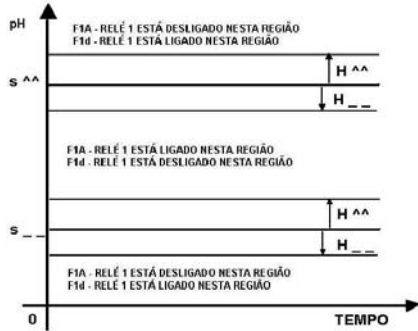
pH

F1A - RELÉ 1 ESTÁ DESLIGADO NESTA REGIÃO
F1d - RELÉ 1 ESTÁ LIGADO NESTA REGIÃO

s ^^

H ^^

H _ _

F1A - RELÉ 1 ESTÁ LIGADO NESTA REGIÃO
F1d - RELÉ 1 ESTÁ DESLIGADO NESTA REGIÃO

s _ _

H ^^

H _ _

F1A - RELÉ 1 ESTÁ DESLIGADO NESTA REGIÃO
F1d - RELÉ 1 ESTÁ LIGADO NESTA REGIÃO

0

TEMPO